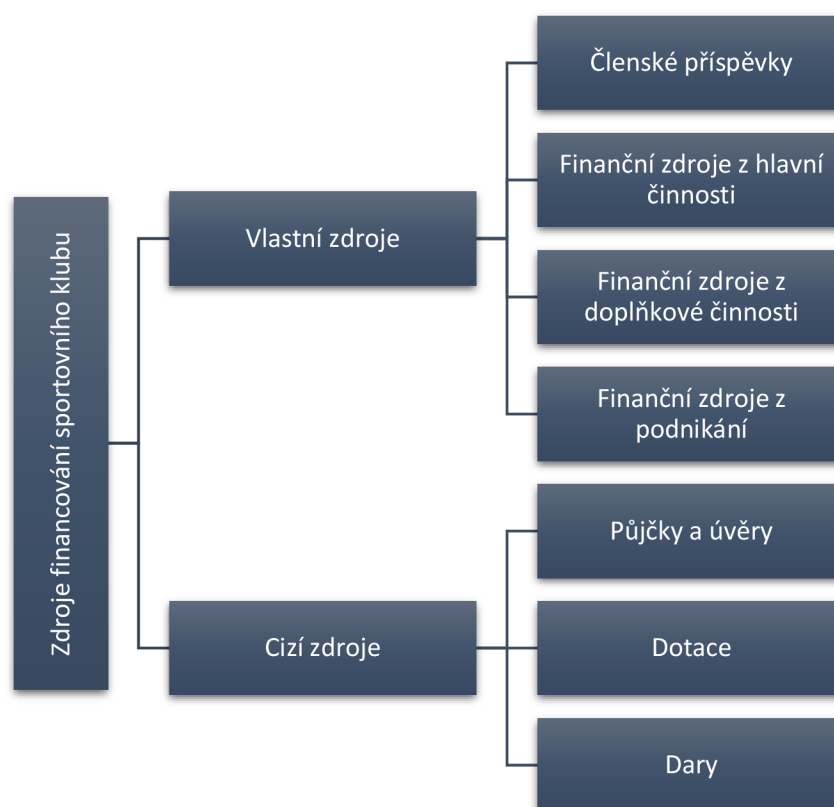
Zdroje financování sportovního klubu

Vlastní zdroje

Členské příspěvky

Finanční zdroje z hlavní činnosti

Finanční zdroje z doplňkové činnosti

Finanční zdroje z podnikání

Cizí zdroje

Půjčky a úvěry

Dotace

Dary